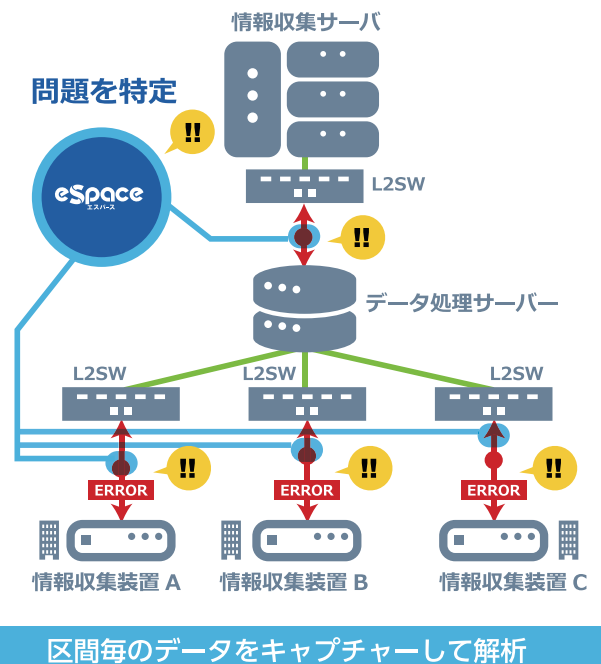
情報収集サーバ

問題を特定

!!

eSpace
エスパース

L2SW

!!

データ処理サーバー

L2SW

L2SW

L2SW

!!

!!

!!

ERROR

ERROR

ERROR

情報収集装置 A

情報収集装置 B

情報収集装置 C

区間毎のデータをキャプチャーして解析